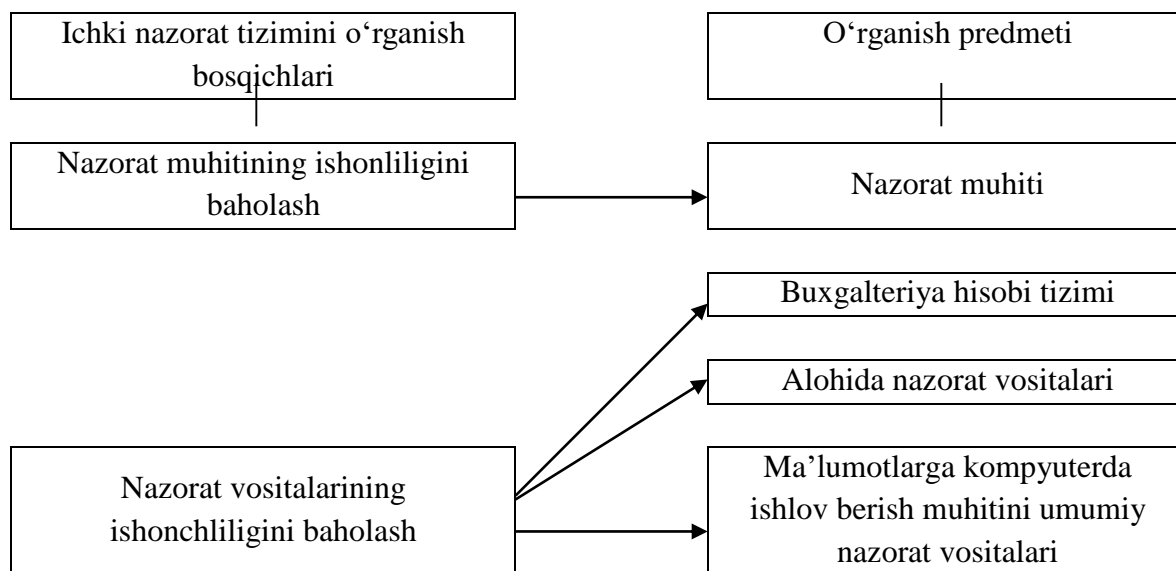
Ichki nazorat tizimini o‘rganish bosqichlari

O‘rganish predmeti

Nazorat muhitining ishonliligini baholash

Nazorat muhiti

Buxgalteriya hisobi tizimi

Alohida nazorat vositalari

Nazorat vositalarining ishonchliligini baholash

Ma’lumotlarga kompyuterda ishlov berish muhitini umumiy nazorat vositalari